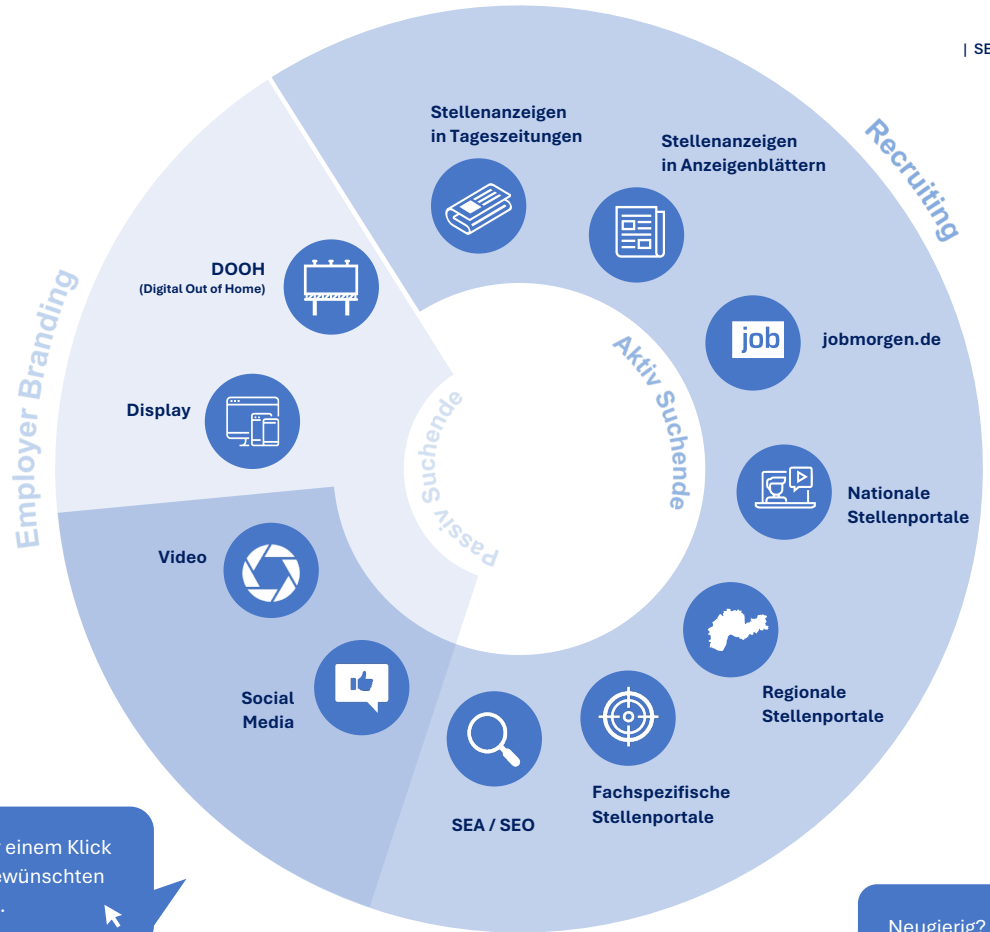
| SE

Recruiting

Stellenanzeigen in Tageszeitungen

Stellenanzeigen in Anzeigenblättern

job

jobmorgen.de

Aktiv Suchende

Nationale Stellenportale

Regionale Stellenportale

Fachspezifische Stellenportale

SEA / SEO

Employer Branding

DOOH (Digital Out of Home)

Display

Passiv Suchende

Video

Social Media

einem Klick ewünschten

Neugierig?